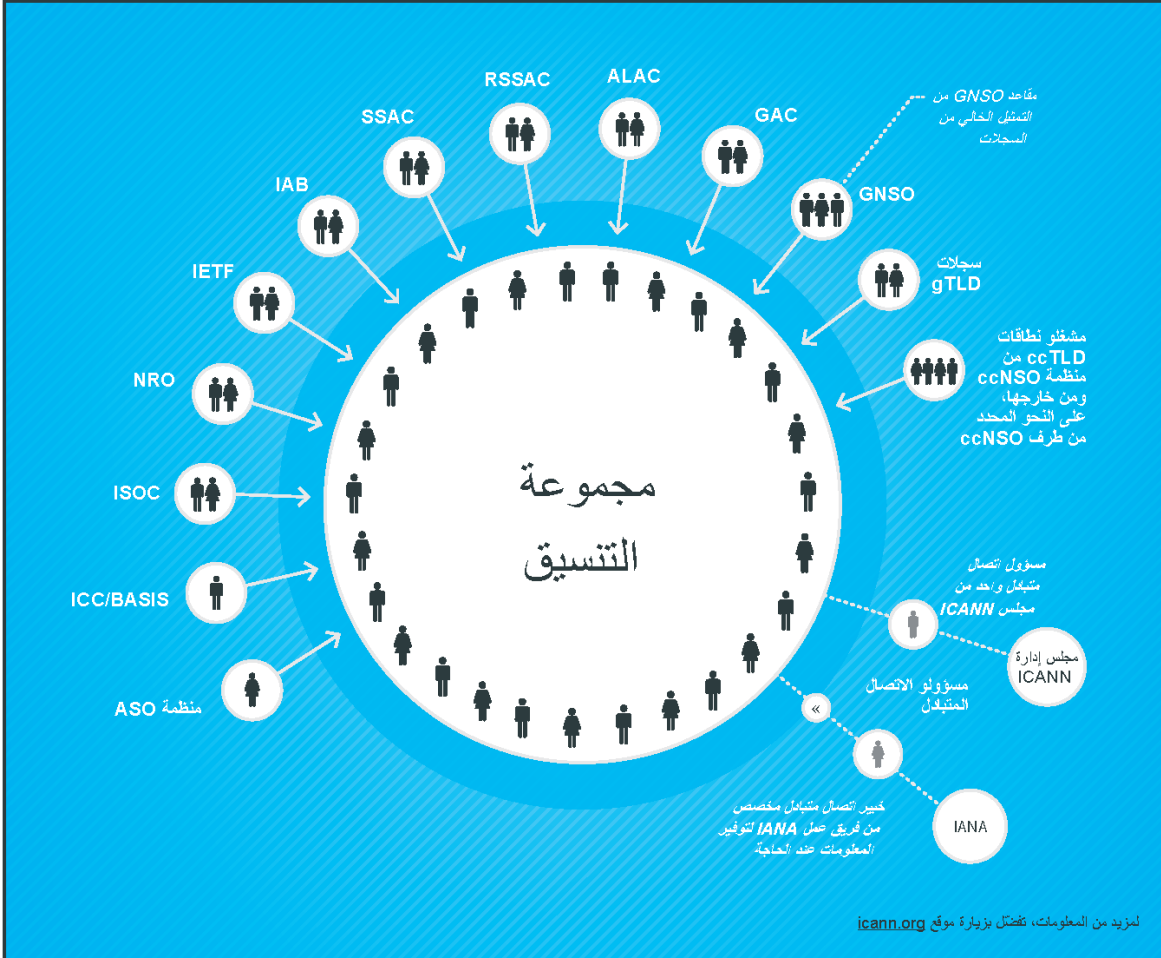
RSSAC
ALAC
SSAC
GAC
IAB
GNSO
IETF
NRO
ISOC
ICC/BASIS
منظمة ASO

مقاعد GNSO من التمثيل الحالي من السجلات

سجلات gTLD

مشغلو نطاقات ccTLD من منظمة ccNSO ومن خارجها، على النحو المحدد من طرف ccNSO

مجموعة التنسيق

مسؤول اتصال متبادل واحد من مجلس ICANN

مجلس إدارة ICANN

مسؤولو الاتصال المتبادل

»

خبير اتصال متبادل مخصص من فريق عمل IANA لتوفير المعلومات عند الحاجة

IANA

لمزيد من المعلومات، تفضل بزيارة موقع icann.org